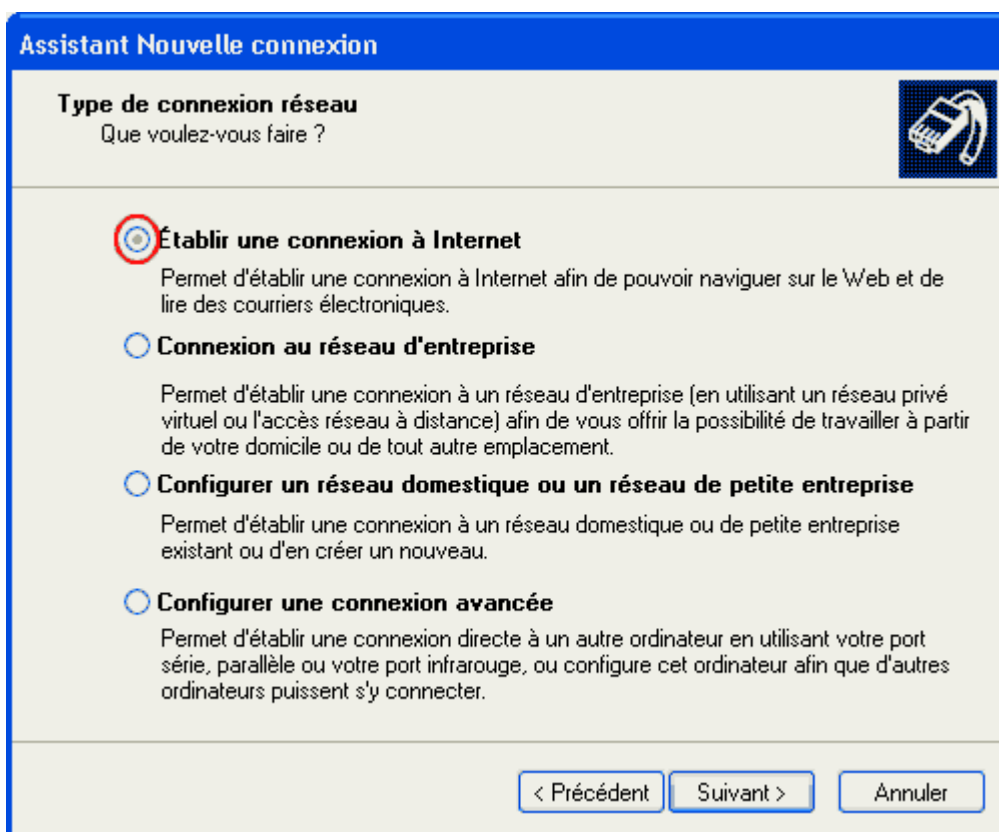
Assistant Nouvelle connexion

Type de connexion réseau
Que voulez-vous faire ?

Établir une connexion à Internet

Permet d'établir une connexion à Internet afin de pouvoir naviguer sur le Web et de lire des courriers électroniques.

Connexion au réseau d'entreprise

Permet d'établir une connexion à un réseau d'entreprise (en utilisant un réseau privé virtuel ou l'accès réseau à distance) afin de vous offrir la possibilité de travailler à partir de votre domicile ou de tout autre emplacement.

Configurer un réseau domestique ou un réseau de petite entreprise

Permet d'établir une connexion à un réseau domestique ou de petite entreprise existant ou d'en créer un nouveau.

Configurer une connexion avancée

Permet d'établir une connexion directe à un autre ordinateur en utilisant votre port série, parallèle ou votre port infrarouge, ou configure cet ordinateur afin que d'autres ordinateurs puissent s'y connecter.

< Précédent | Suivant > | Annuler